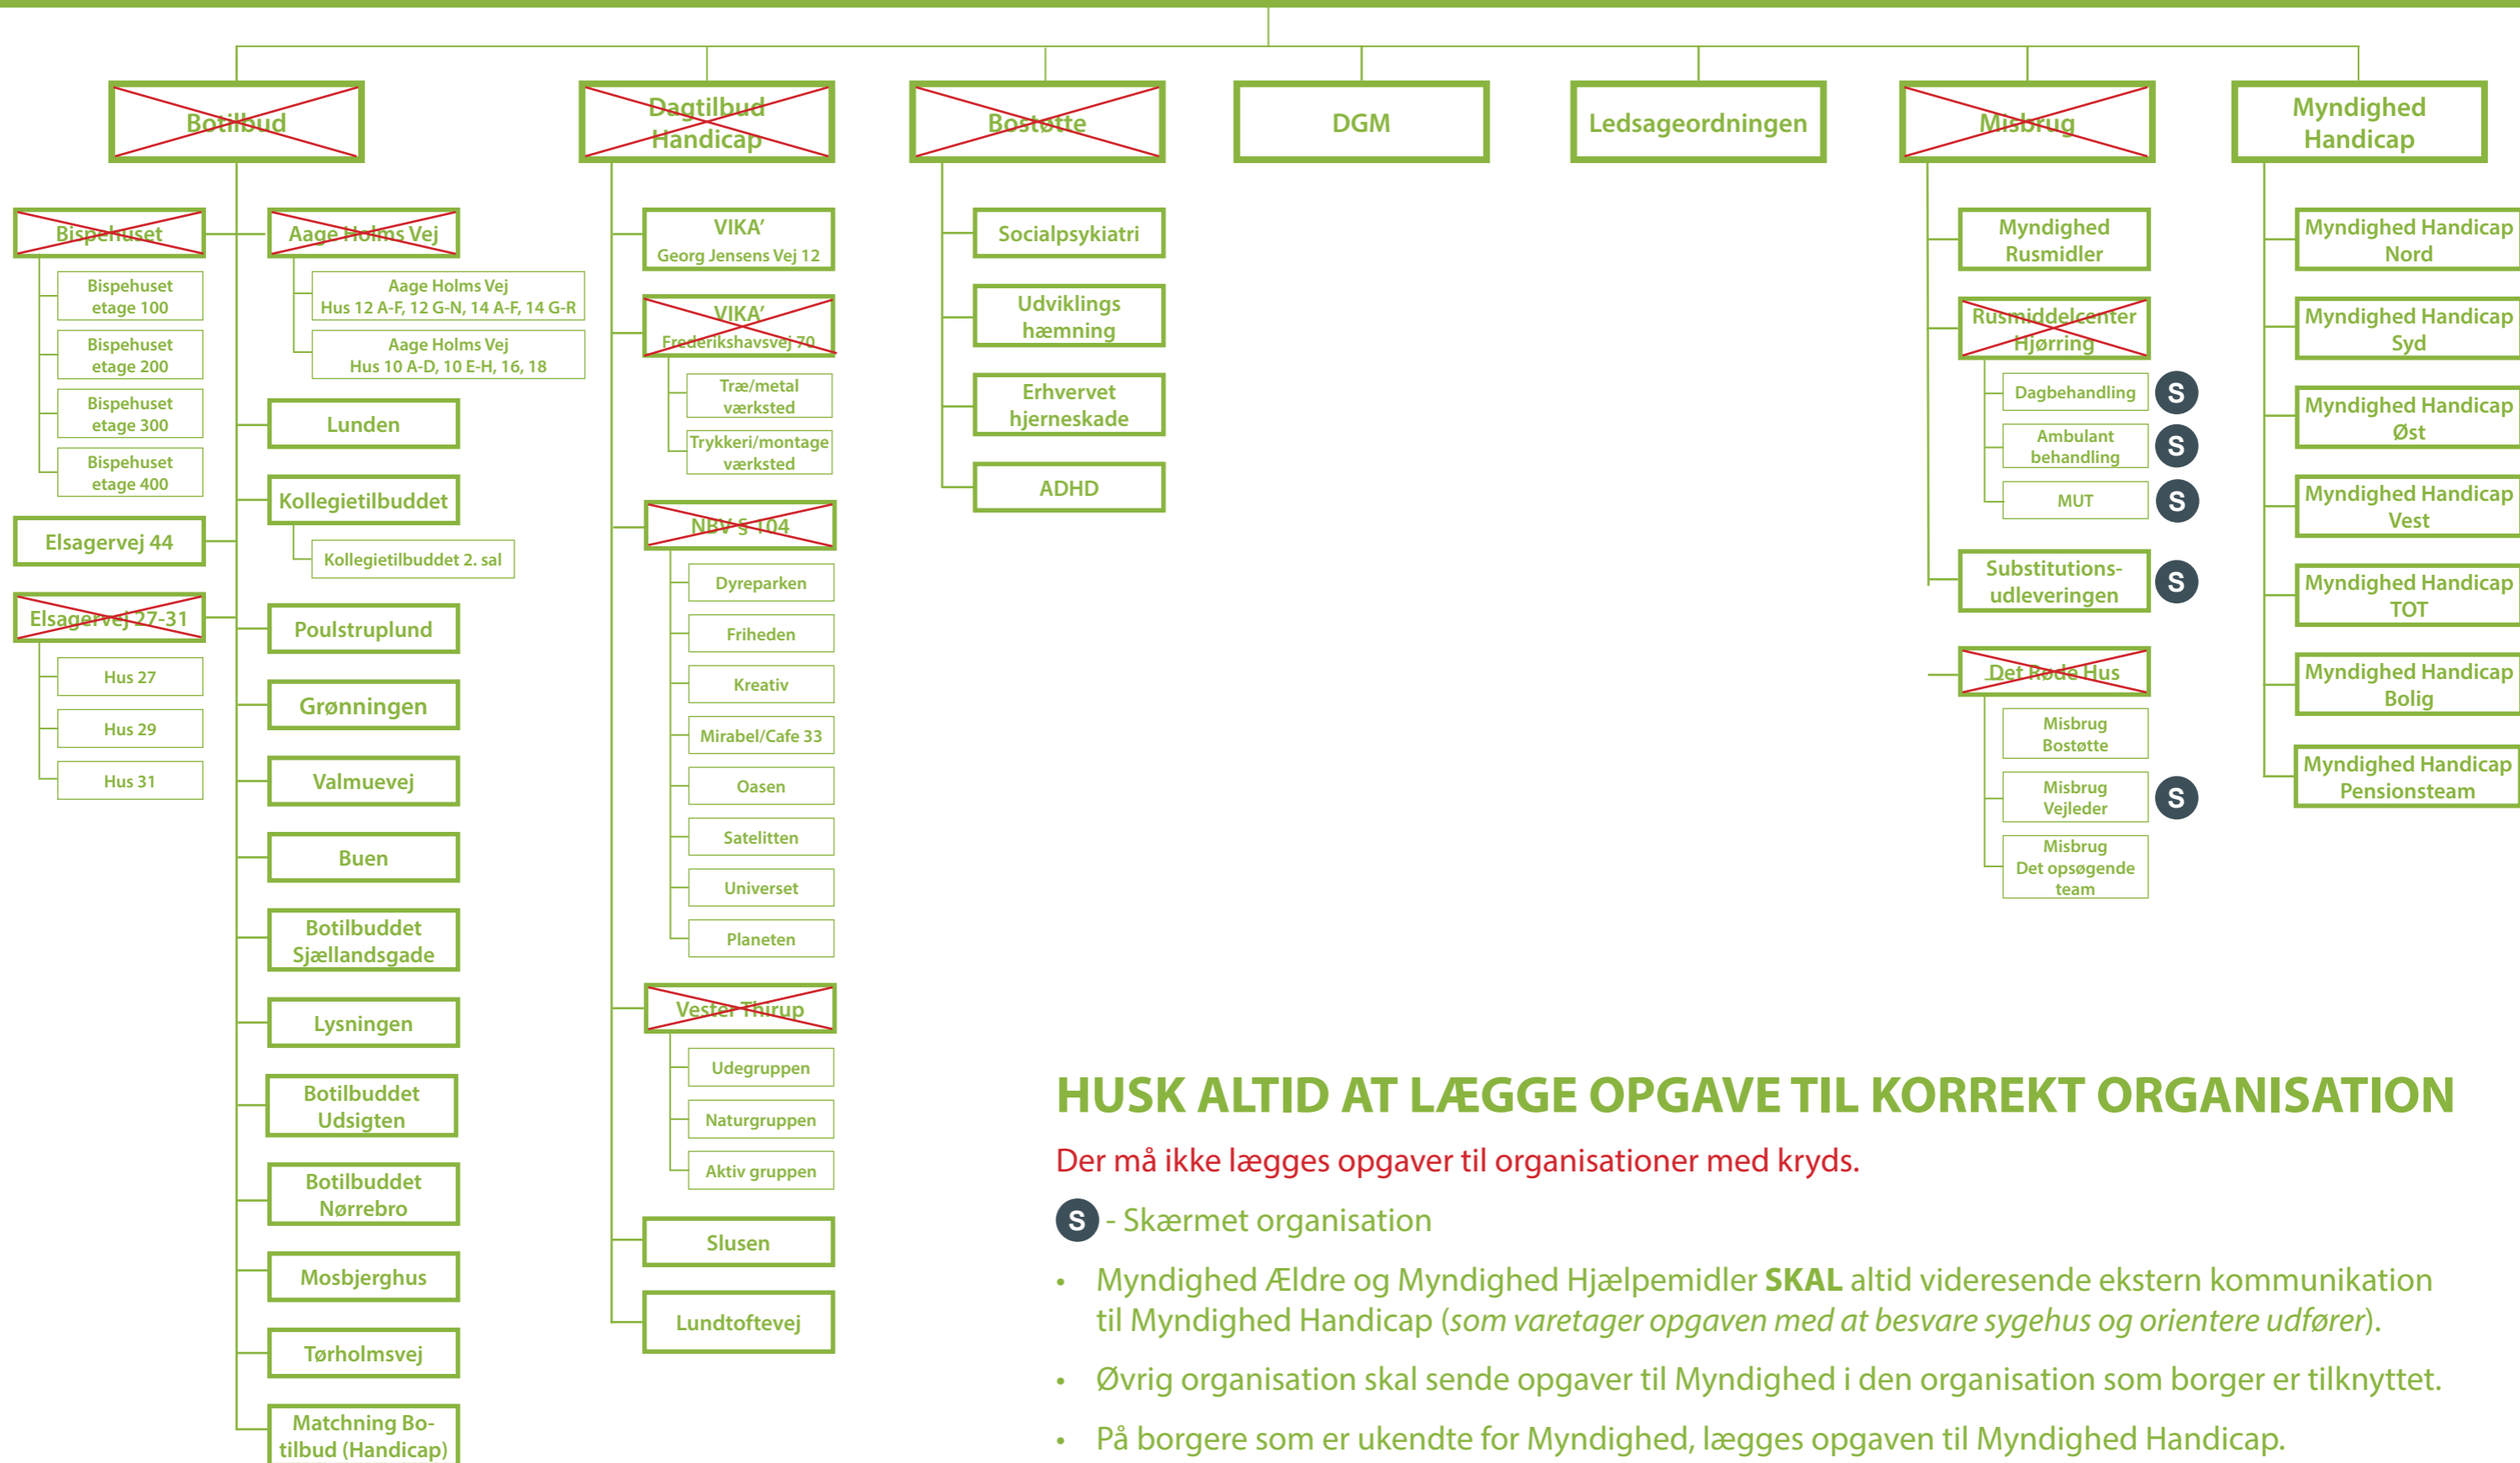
Botilbud

Bispehuset

Bispehuset etage 100

Bispehuset etage 200

Bispehuset etage 300

Bispehuset etage 400

Elsagervej 44

Elsagervej 27-31

Hus 27

Hus 29

Hus 31

Aage Holms Vej

Aage Holms Vej Hus 12 A-F, 12 G-N, 14 A-F, 14 G-R

Aage Holms Vej Hus 10 A-D, 10 E-H, 16, 18

Lunden

Kollegietilbuddet

Kollegietilbuddet 2. sal

Poulstruplund

Grønningen

Valmuevej

Buen

Botilbuddet Sjællandsgade

Lysningen

Botilbuddet Udsigten

Botilbuddet Nørrebro

Mosbjerghus

Tørholmsvej

Matchning Botilbud (Handicap)

Dagtilbud Handicap

VIKA' Georg Jensens Vej 12

VIKA' Frederikshavsvej 70

Træ/metal værksted

Trykkeri/montage værksted

NBV § 104

Dyreparken

Friheden

Kreativ

Mirabel/Cafe 33

Oasen

Satelitten

Universet

Planeten

Vester Thirup

Udegruppen

Naturgruppen

Aktiv gruppen

Slusen

Lundtoftevej

Bostøtte

Socialpsykiatri

Udviklings hæmning

Erhvervet hjerneskade

ADHD

DGM

Ledsageordningen

Misbrug

Myndighed Rusmidler

Rusmiddelcenter Hjørring

Dagbehandling S

Ambulant behandling S

MUT S

Substitutions-udleveringen S

Det Røde Hus

Misbrug Bostøtte

Misbrug Vejleder S

Misbrug Det opsøgende team

Myndighed Handicap

Myndighed Handicap Nord

Myndighed Handicap Syd

Myndighed Handicap Øst

Myndighed Handicap Vest

Myndighed Handicap TOT

Myndighed Handicap Bolig

Myndighed Handicap Pensionsteam

HUSK ALTID AT LÆGGE OPGAVE TIL KORREKT ORGANISATION

Der må ikke lægges opgaver til organisationer med kryds.

S - Skærmet organisation

• Myndighed Ældre og Myndighed Hjælpemidler **SKAL** altid videresende ekstern kommunikation til Myndighed Handicap (*som varetager opgaven med at besvare sygehus og orientere udfører*).

• Øvrig organisation skal sende opgaver til Myndighed i den organisation som borger er tilknyttet.

• På borgere som er ukendte for Myndighed, lægges opgaven til Myndighed Handicap.